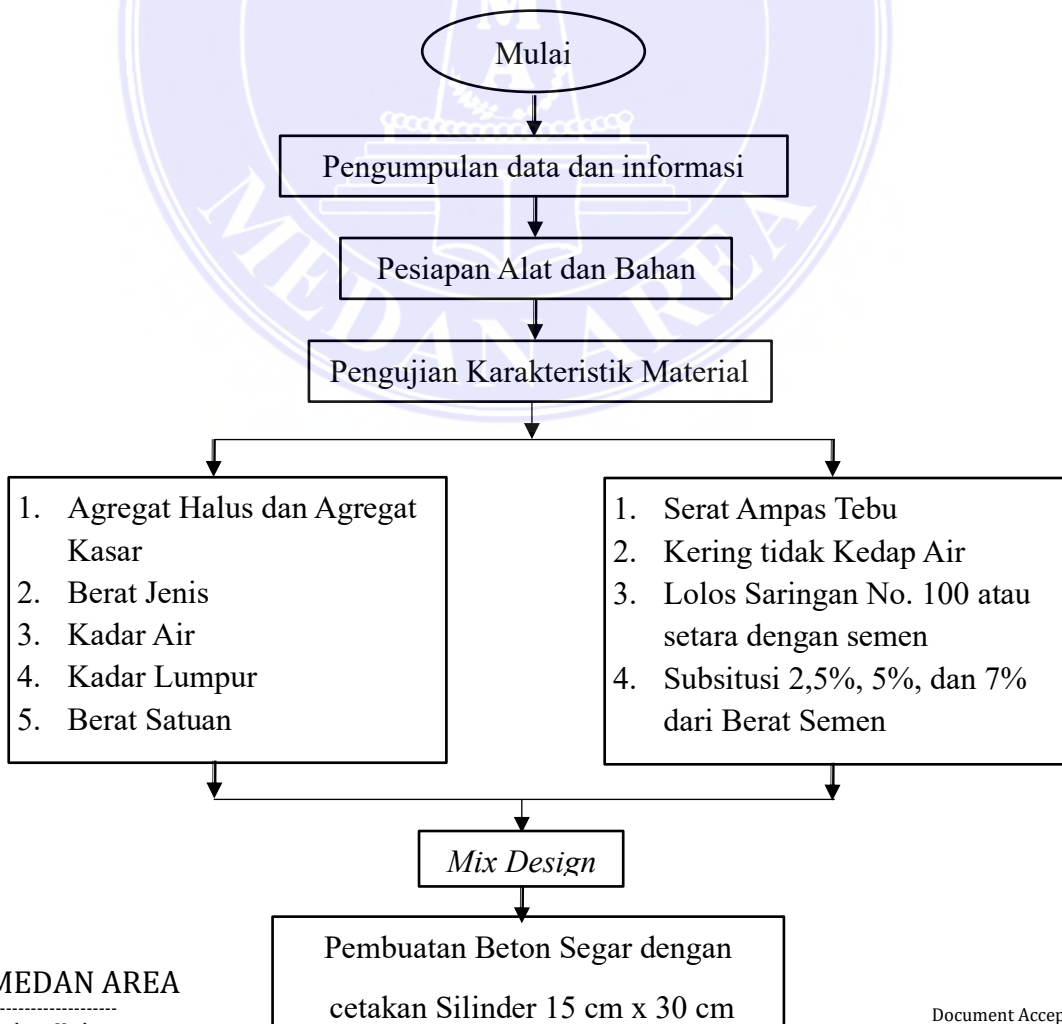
Mulai

Pengumpulan data dan informasi

Pesiapan Alat dan Bahan

Pengujian Karakteristik Material

1. Agregat Halus dan Agregat Kasar
2. Berat Jenis
3. Kadar Air
4. Kadar Lumpur
5. Berat Satuan

1. Serat Ampas Tebu
2. Kering tidak Kedap Air
3. Lolos Saringan No. 100 atau setara dengan semen
4. Subsitusi 2,5%, 5%, dan 7% dari Berat Semen

*Mix Design*

Pembuatan Beton Segar dengan cetakan Silinder 15 cm x 30 cm

MEDAN AREA

Document Accep